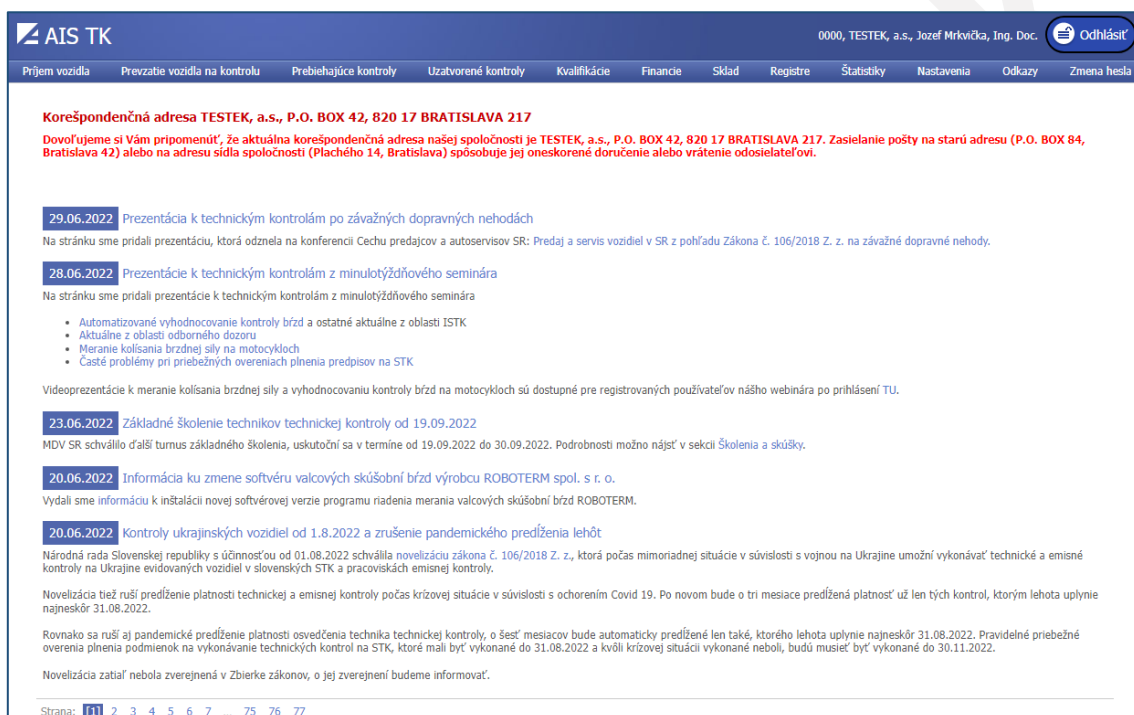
AIS TK

0000, TESTEK, a.s., Jozef Mrkvička, Ing. Doc.

Odhlásiť

Príjem vozidla | Prevzatie vozidla na kontrolu | Prebiehajúce kontroly | Uzatvorené kontroly | Kvalifikácie | Financie | Sklad | Registre | Štatistiky | Nastavenia | Odkazy | Zmena hesla

Korešpondenčná adresa TESTEK, a.s., P.O. BOX 42, 820 17 BRATISLAVA 217

Dovoľujeme si Vám pripomenúť, že aktuálna korešpondenčná adresa našej spoločnosti je TESTEK, a.s., P.O. BOX 42, 820 17 BRATISLAVA 217. Zasielanie pošty na starú adresu (P.O. BOX 84, Bratislava 42) alebo na adresu sídla spoločnosti (Plachého 14, Bratislava) spôsobuje jej oneskorené doručenie alebo vrátenie odosielateľovi.

29.06.2022 Prezentácia k technickým kontrolám po závažných dopravných nehodách

Na stránku sme pridali prezentáciu, ktorá odznela na konferencii Cechu predajcov a autoservisov SR: Predaj a servis vozidiel v SR z pohľadu Zákona č. 106/2018 Z. z. na závažné dopravné nehody.

28.06.2022 Prezentácie k technickým kontrolám z minulotýždňového seminára

Na stránku sme pridali prezentácie k technickým kontrolám z minulotýždňového seminára

- Automatizované vyhodnocovanie kontroly bŕzd a ostatné aktuálne z oblasti ISTK
- Aktuálne z oblasti odborného dozoru
- Meranie kolísania brzdnej sily na motocykloch
- Časté problémy pri priebežných overeniach plnenia predpisov na STK

Videoprezentácie k meraniu kolísania brzdnej sily a vyhodnocovaniu kontroly bŕzd na motocykloch sú dostupné pre registrovaných používateľov nášho webinára po prihlásení TU.

23.06.2022 Základné školenie technikov technickej kontroly od 19.09.2022

MDV SR schválilo ďalší turnus základného školenia, uskutoční sa v termíne od 19.09.2022 do 30.09.2022. Podrobnosti možno nájsť v sekcii Školenia a skúšky.

20.06.2022 Informácia ku zmene softvéru valcových skúšobní bŕzd výrobcu ROBOTERM spol. s r. o.

Vydali sme informáciu k inštalácii novej softvérovej verzie programu riadenia merania valcových skúšobní bŕzd ROBOTERM.

20.06.2022 Kontroly ukrajinských vozidiel od 1.8.2022 a zrušenie pandemického predĺženia lehôt

Národná rada Slovenskej republiky s účinnosťou od 01.08.2022 schválila novelizáciu zákona č. 106/2018 Z. z., ktorá počas mimoriadnej situácie v súvislosti s vojnou na Ukrajine umožní vykonávať technické a emisné kontroly na Ukrajine evidovaných vozidiel v slovenských STK a pracoviskách emisnej kontroly.

Novelizácia tiež ruší predĺženie platnosti technickej a emisnej kontroly počas krízovej situácie v súvislosti s ochorením Covid 19. Po novom bude o tri mesiace predĺžená platnosť už len tých kontrol, ktorým lehota uplynie najneskôr 31.08.2022.

Rovnako sa ruší aj pandemické predĺženie platnosti osvedčenia technika technickej kontroly, o šesť mesiacov bude automaticky predĺžené len také, ktorého lehota uplynie najneskôr 31.08.2022. Pravidelné priebežné overenia plnenia podmienok na vykonávanie technických kontrol na STK, ktoré mali byť vykonané do 31.08.2022 a kvôli krízovej situácii vykonané neboli, budú musieť byť vykonané do 30.11.2022.

Novelizácia zatiaľ nebola zverejnená v Zbierke zákonov, o jej zverejnení budeme informovať.

Strana: [1] 2 3 4 5 6 7 ... 75 76 77